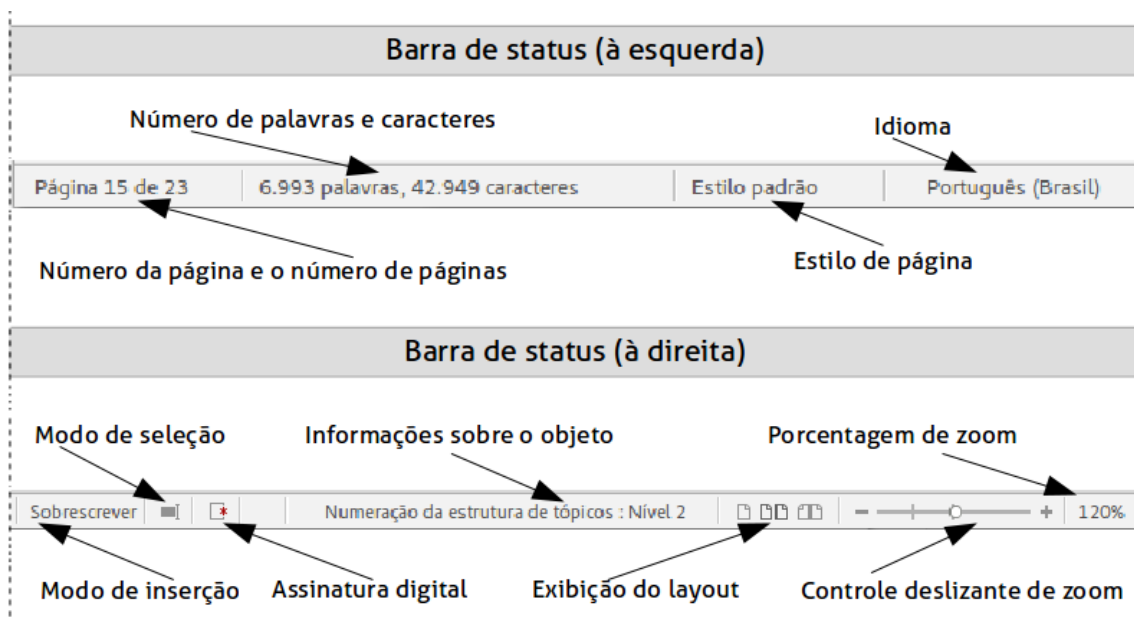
Barra de status (à esquerda)

Número de palavras e caracteres

Idioma

Página 15 de 23 | 6.993 palavras, 42.949 caracteres | Estilo padrão | Português (Brasil)

Número da página e o número de páginas

Estilo de página

Barra de status (à direita)

Modo de seleção

Informações sobre o objeto

Porcentagem de zoom

Sobrescrever | Numeração da estrutura de tópicos : Nível 2 | − + | 120%

Modo de inserção

Assinatura digital

Exibição do layout

Controle deslizante de zoom